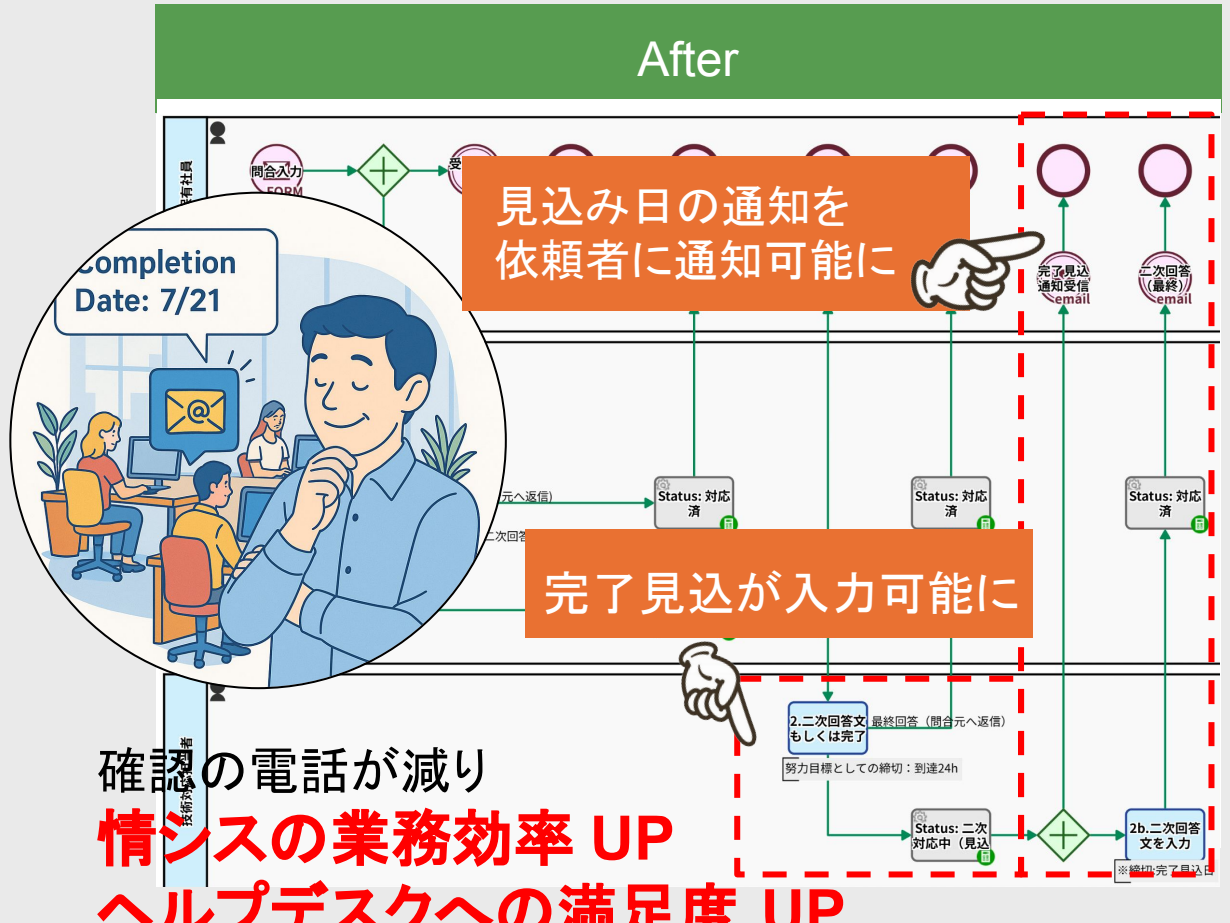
After

有社員

問合入力
FORM

受

見込み日の通知を
依頼者に通知可能に

完了見込
通知受信
email

二次回答
(最終)
email

Completion
Date: 7/21

元へ返信)

二次回答

Status: 対応済

Status: 対応済

Status: 対応済

完了見込が入力可能に

技術対応担当者

2.二次回答文もしくは完了

最終回答（問合元へ返信）

努力目標としての締切：到達24h

Status: 二次対応中（見込

2b.二次回答文を入力

※締切: 完了見込日

確認の電話が減り
情シスの業務効率 UP
ヘルプデスクへの満足度 UP